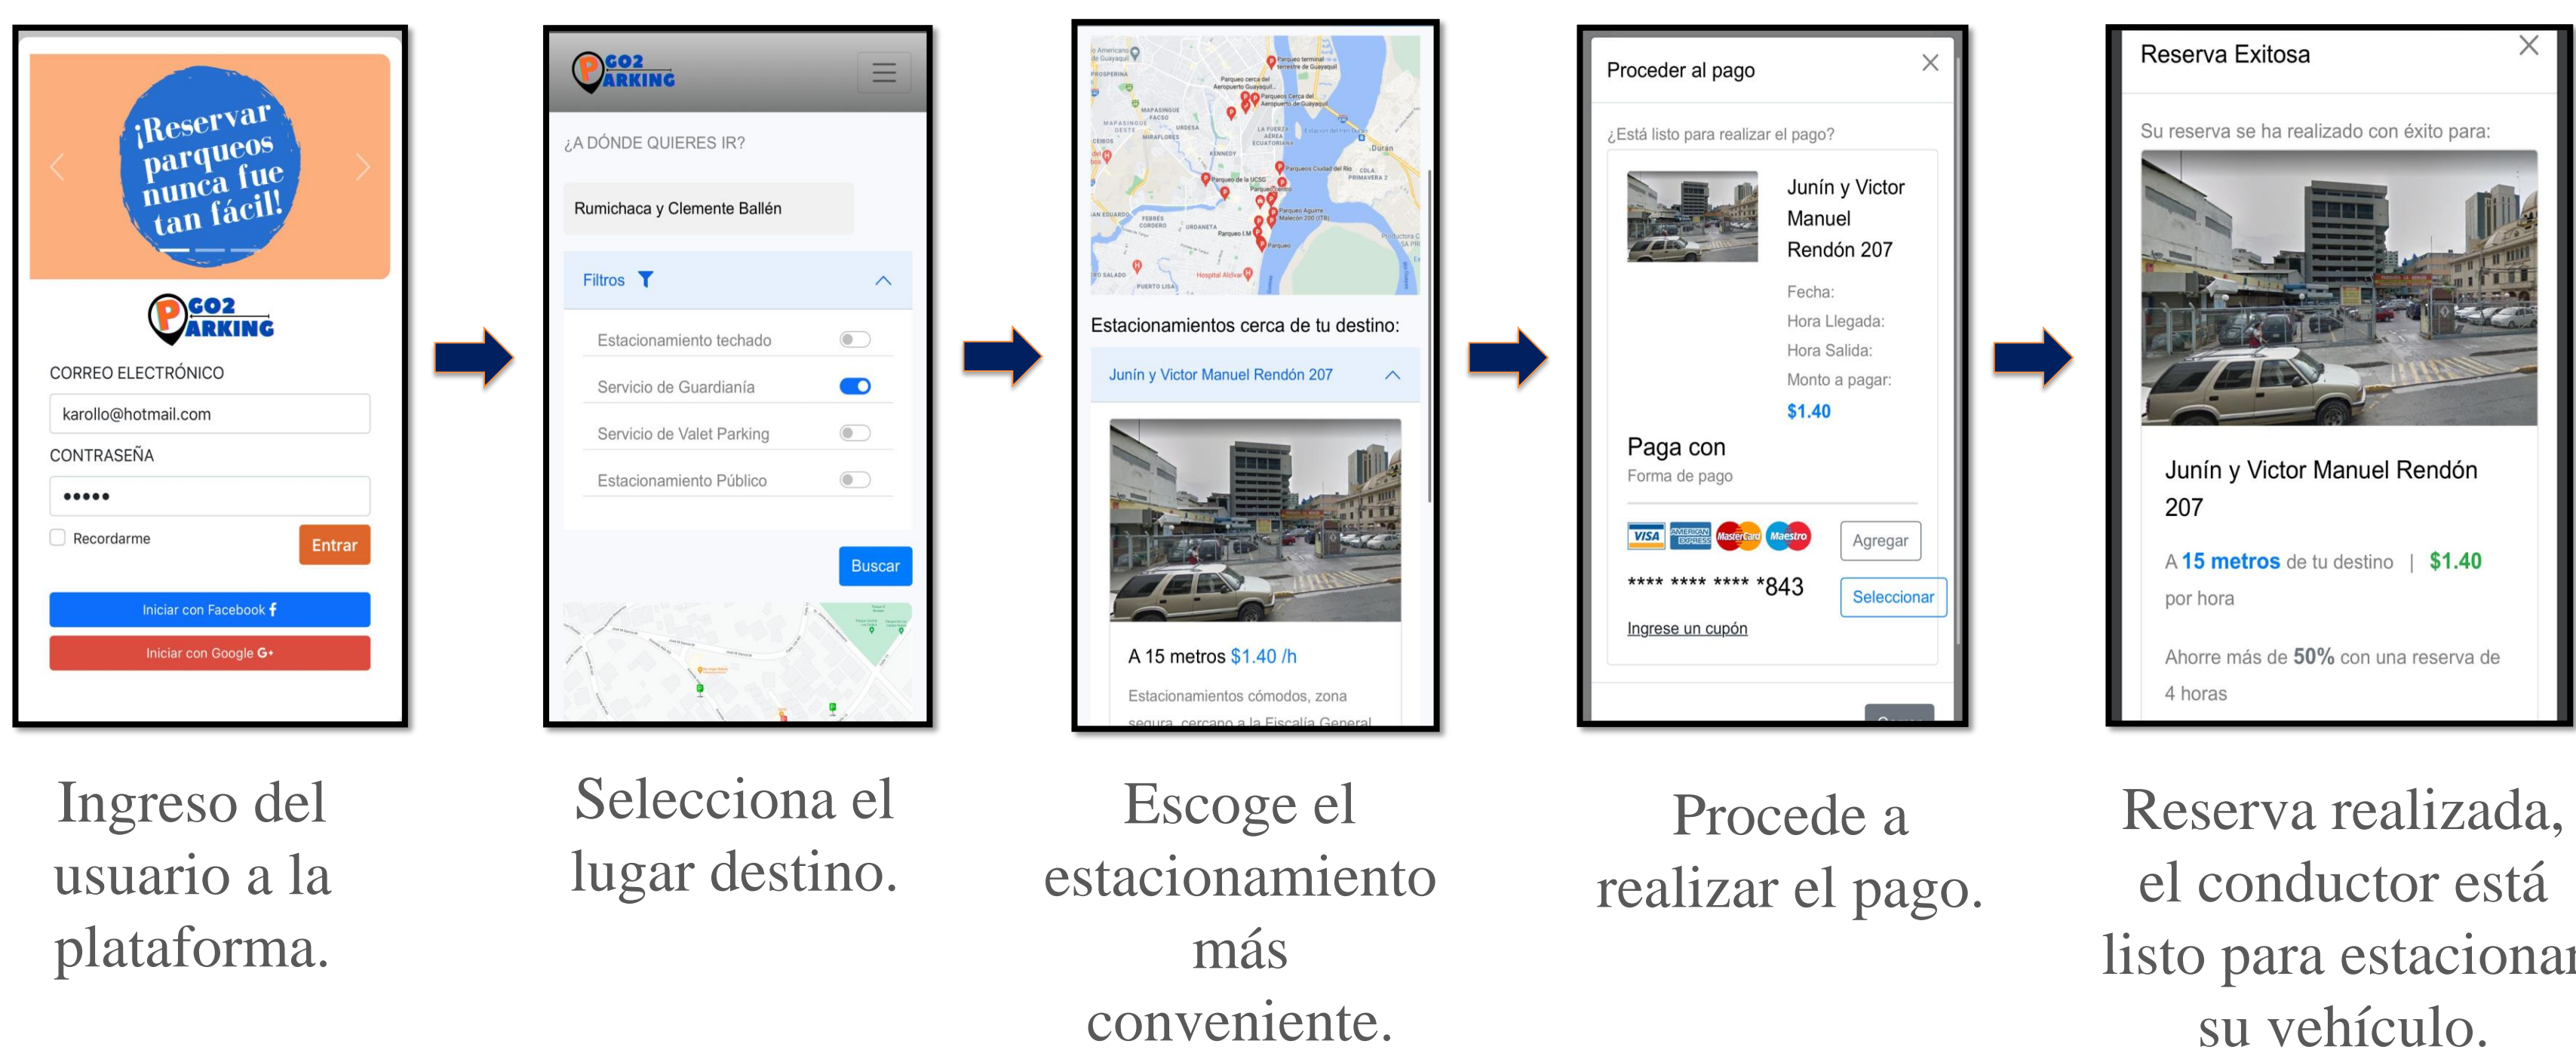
¡Reservar parqueos nunca fue tan fácil!

GO2 PARKING

CORREO ELECTRÓNICO

karollo@hotmail.com

CONTRASEÑA

•••••

Recordarme

Entrar

Iniciar con Facebook

Iniciar con Google G+

Ingreso del usuario a la plataforma.

GO2 PARKING

¿A DÓNDE QUIERES IR?

Rumichaca y Clemente Ballén

Filtros

Estacionamiento techado

Servicio de Guardianía

Servicio de Valet Parking

Estacionamiento Público

Buscar

Selecciona el lugar destino.

Estacionamientos cerca de tu destino:

Junín y Victor Manuel Rendón 207

A 15 metros $1.40 /h

Estacionamientos cómodos, zona segura, cercano a la Fiscalía General

Escoge el estacionamiento más conveniente.

Proceder al pago

¿Está listo para realizar el pago?

Junín y Victor Manuel Rendón 207

Fecha:

Hora Llegada:

Hora Salida:

Monto a pagar:

$1.40

Paga con

Forma de pago

VISA AMERICAN EXPRESS MasterCard Maestro

Agregar

**** **** **** *843

Seleccionar

Ingrese un cupón

Procede a realizar el pago.

Reserva Exitosa

Su reserva se ha realizado con éxito para:

Junín y Victor Manuel Rendón 207

A 15 metros de tu destino | $1.40 por hora

Ahorre más de 50% con una reserva de 4 horas

Reserva realizada, el conductor está listo para estacionar su vehículo.